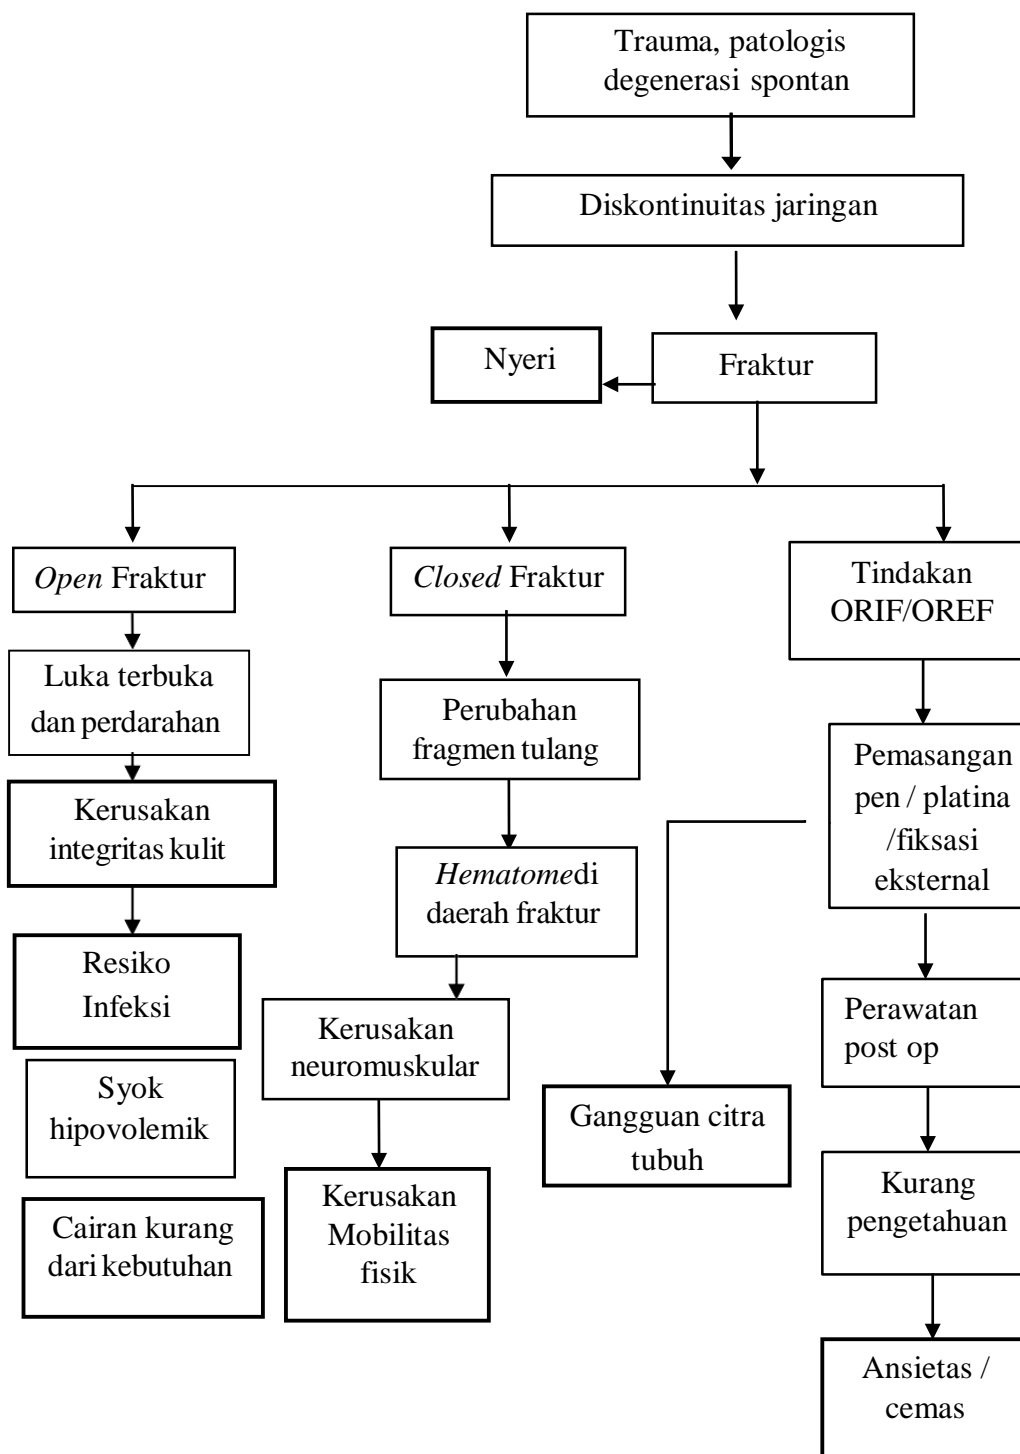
Trauma, patologis degenerasi spontan

Diskontinuitas jaringan

Nyeri

Fraktur

*Open* Fraktur

Luka terbuka dan perdarahan

Kerusakan integritas kulit

Resiko Infeksi

Syok hipovolemik

Cairan kurang dari kebutuhan

*Closed* Fraktur

Perubahan fragmen tulang

*Hematome*di daerah fraktur

Kerusakan neuromuskular

Kerusakan Mobilitas fisik

Tindakan ORIF/OREF

Pemasangan pen / platina /fiksasi eksternal

Gangguan citra tubuh

Perawatan post op

Kurang pengetahuan

Ansietas / cemas